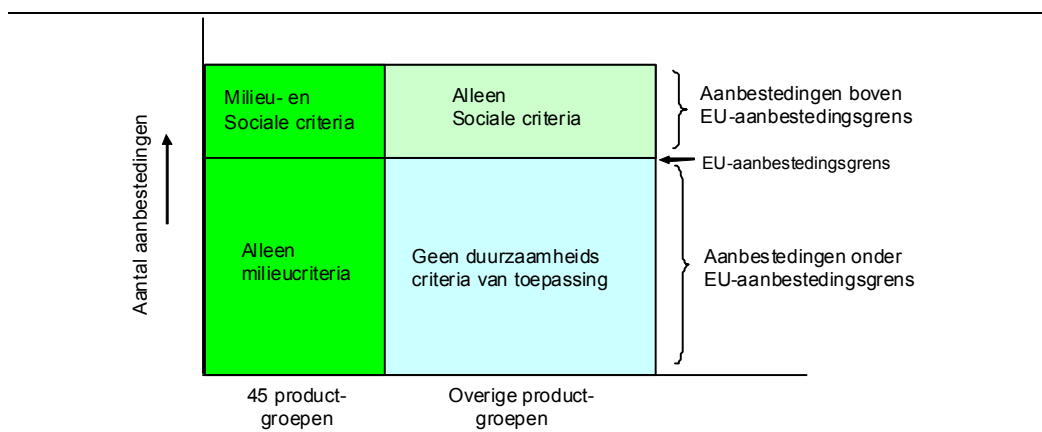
Aantal aanbestedingen

Milieu- en Sociale criteria

Alleen Sociale criteria

Aanbestedingen boven EU-aanbestedingsgrens

EU-aanbestedingsgrens

Alleen milieucriteria

Geen duurzaamheids criteria van toepassing

Aanbestedingen onder EU-aanbestedingsgrens

45 product-groepen

Overige product-groepen